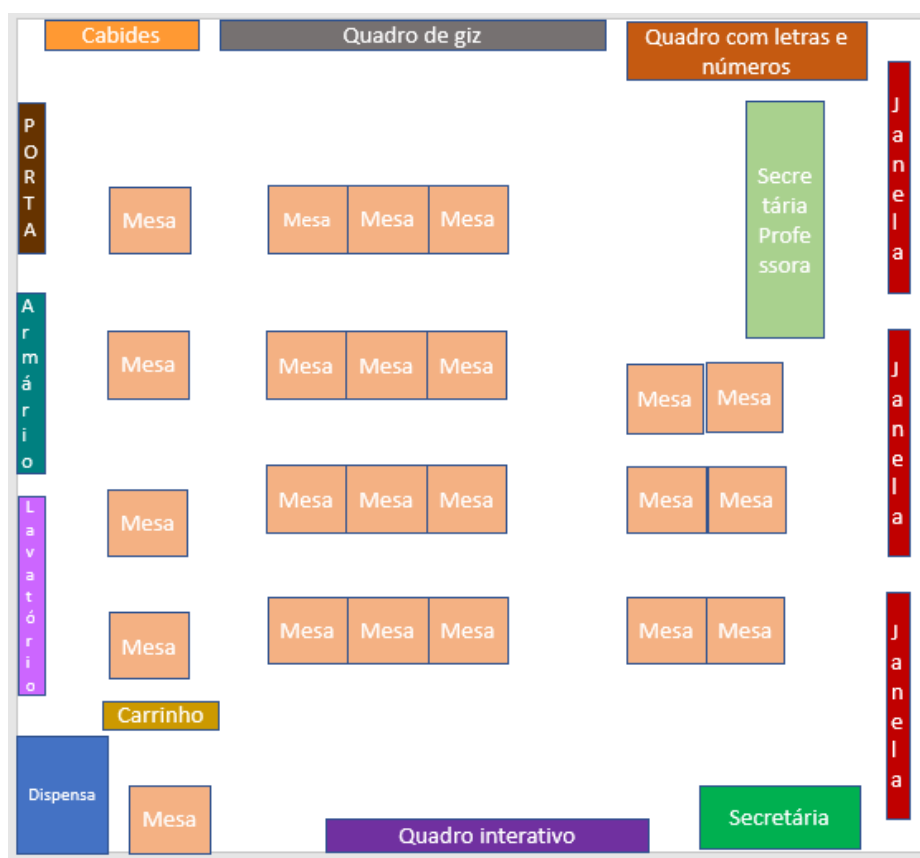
Cabides

Quadro de giz

Quadro com letras e números

PORTA

Janela

Secretária Professora

Mesa

Mesa Mesa Mesa

Armário

Mesa

Mesa Mesa Mesa

Janela

Mesa Mesa

Lavatório

Mesa

Mesa Mesa Mesa

Mesa Mesa

Mesa

Mesa Mesa Mesa

Mesa Mesa

Janela

Carrinho

Dispensa

Mesa

Quadro interativo

Secretária